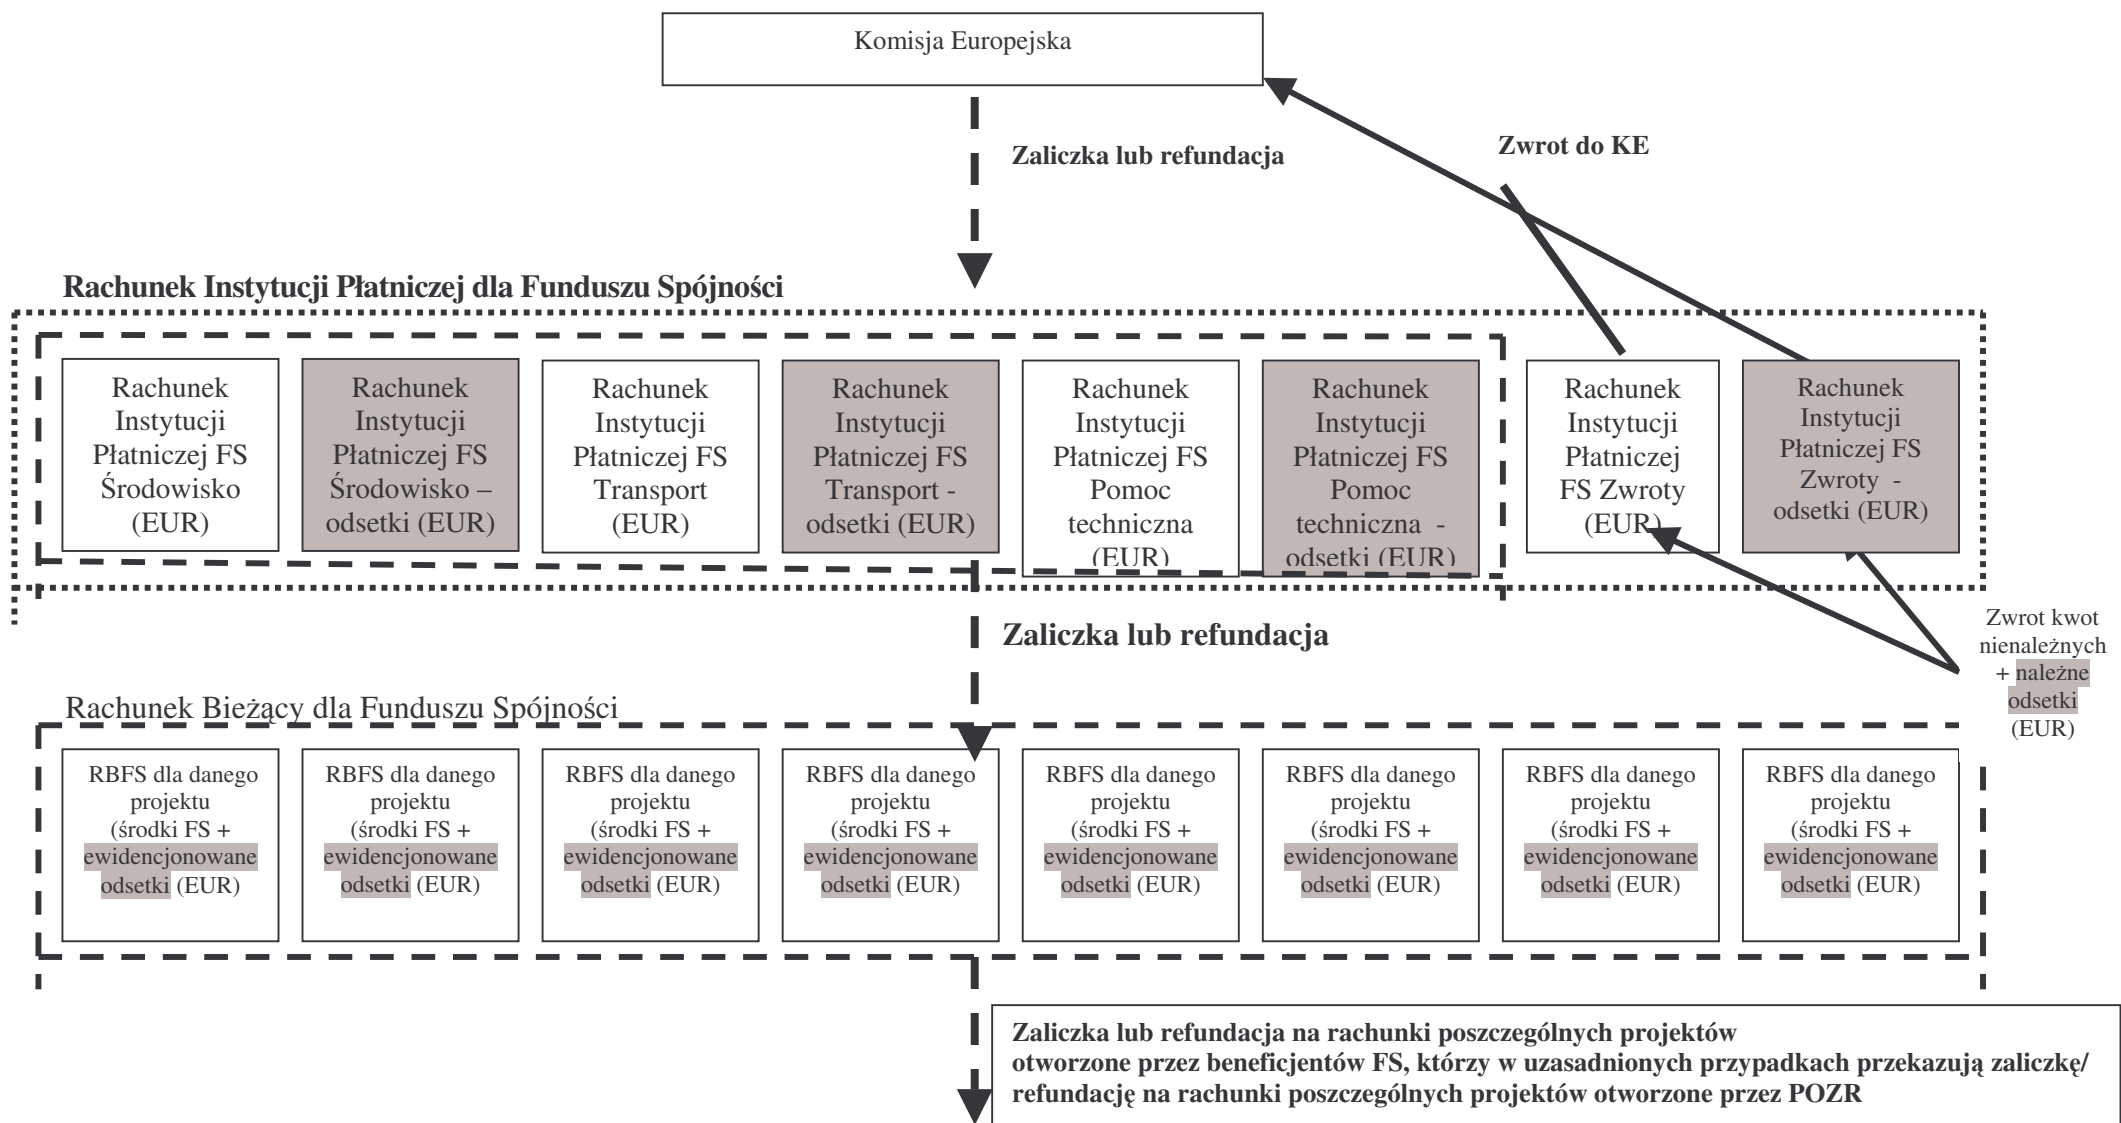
Komisja Europejska

Zaliczka lub refundacja

Zwrot do KE

Rachunek Instytucji Płatniczej dla Funduszu Spójności

Rachunek Instytucji Płatniczej FS Środowisko (EUR)

Rachunek Instytucji Płatniczej FS Środowisko – odsetki (EUR)

Rachunek Instytucji Płatniczej FS Transport (EUR)

Rachunek Instytucji Płatniczej FS Transport - odsetki (EUR)

Rachunek Instytucji Płatniczej FS Pomoc techniczna (EUR)

Rachunek Instytucji Płatniczej FS Pomoc techniczna - odsetki (EUR)

Rachunek Instytucji Płatniczej FS Zwroty (EUR)

Rachunek Instytucji Płatniczej FS Zwroty - odsetki (EUR)

Zaliczka lub refundacja

Zwrot kwot nienależnych + należne odsetki (EUR)

Rachunek Bieżący dla Funduszu Spójności

RBFS dla danego projektu (środki FS + ewidencjonowane odsetki (EUR)

RBFS dla danego projektu (środki FS + ewidencjonowane odsetki (EUR)

RBFS dla danego projektu (środki FS + ewidencjonowane odsetki (EUR)

RBFS dla danego projektu (środki FS + ewidencjonowane odsetki (EUR)

RBFS dla danego projektu (środki FS + ewidencjonowane odsetki (EUR)

RBFS dla danego projektu (środki FS + ewidencjonowane odsetki (EUR)

RBFS dla danego projektu (środki FS + ewidencjonowane odsetki (EUR)

RBFS dla danego projektu (środki FS + ewidencjonowane odsetki (EUR)

Zaliczka lub refundacja na rachunki poszczególnych projektów otworzone przez beneficjentów FS, którzy w uzasadnionych przypadkach przekazują zaliczkę/ refundację na rachunki poszczególnych projektów otworzone przez POZR